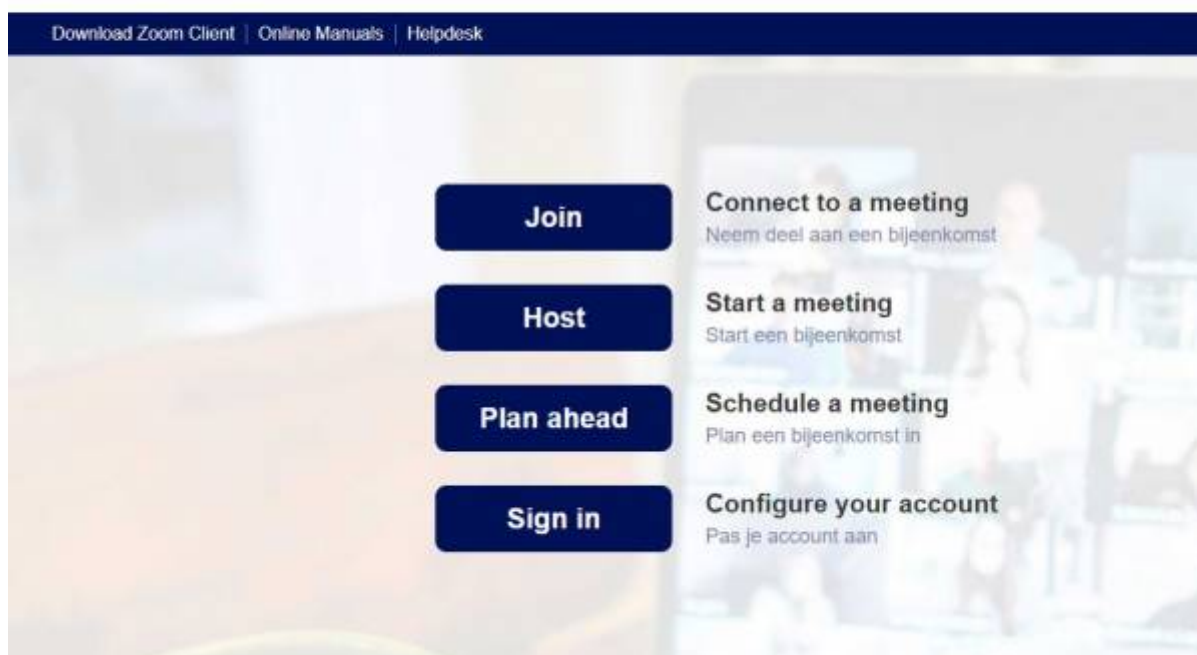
Download Zoom Client | Online Manuals | Helpdesk

Join

Connect to a meeting
Neem deel aan een bijeenkomst

Host

Start a meeting
Start een bijeenkomst

Plan ahead

Schedule a meeting
Plan een bijeenkomst in

Sign in

Configure your account
Pas je account aan